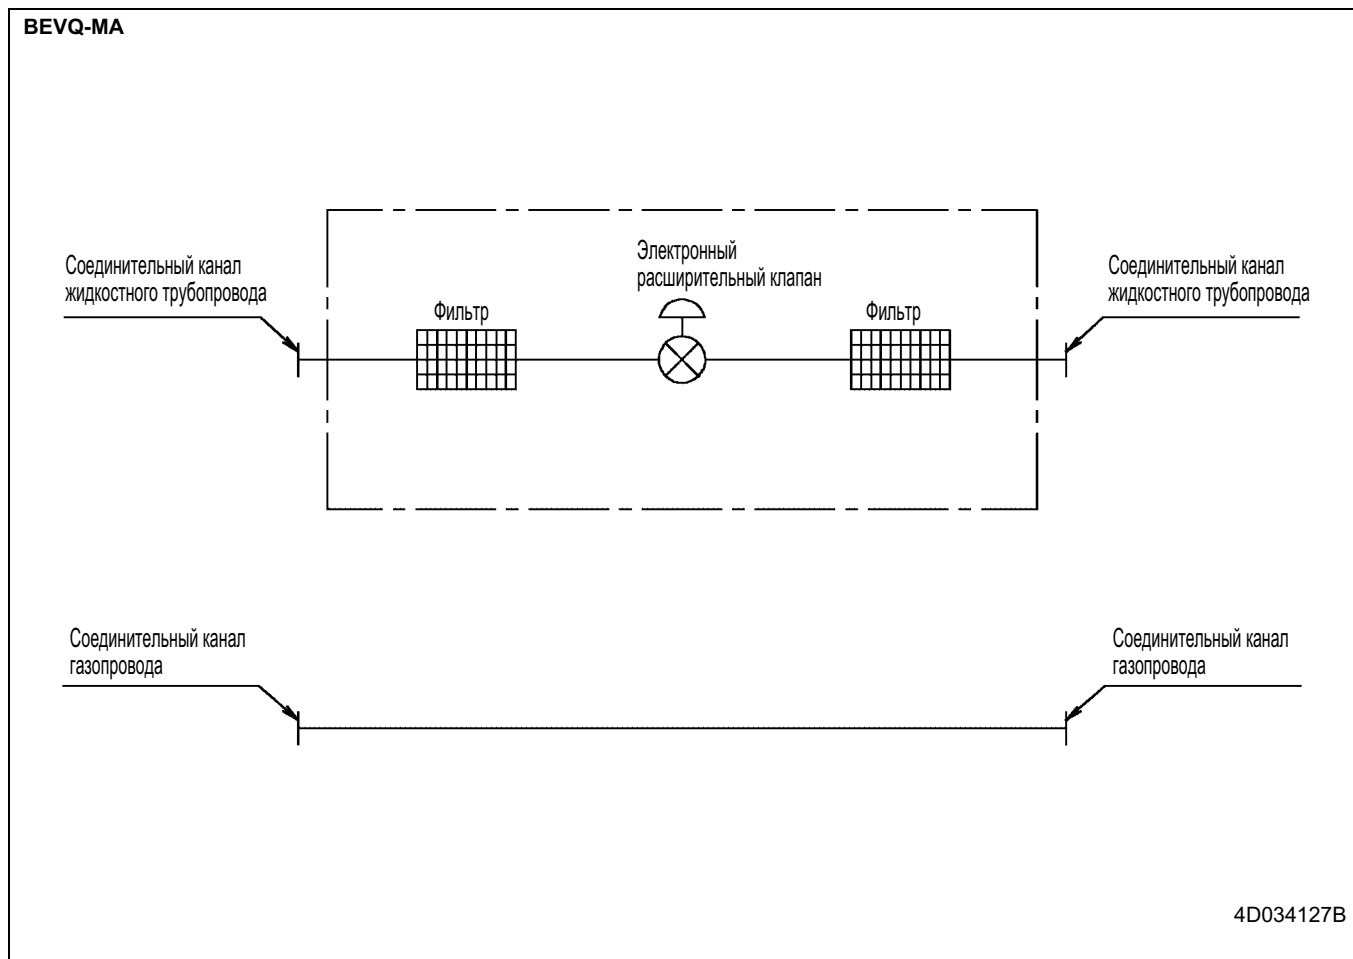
BEVQ-MA

Соединительный канал жидкостного трубопровода

Фильтр

Электронный расширительный клапан

Фильтр

Соединительный канал жидкостного трубопровода

Соединительный канал газопровода

Соединительный канал газопровода

4D034127B